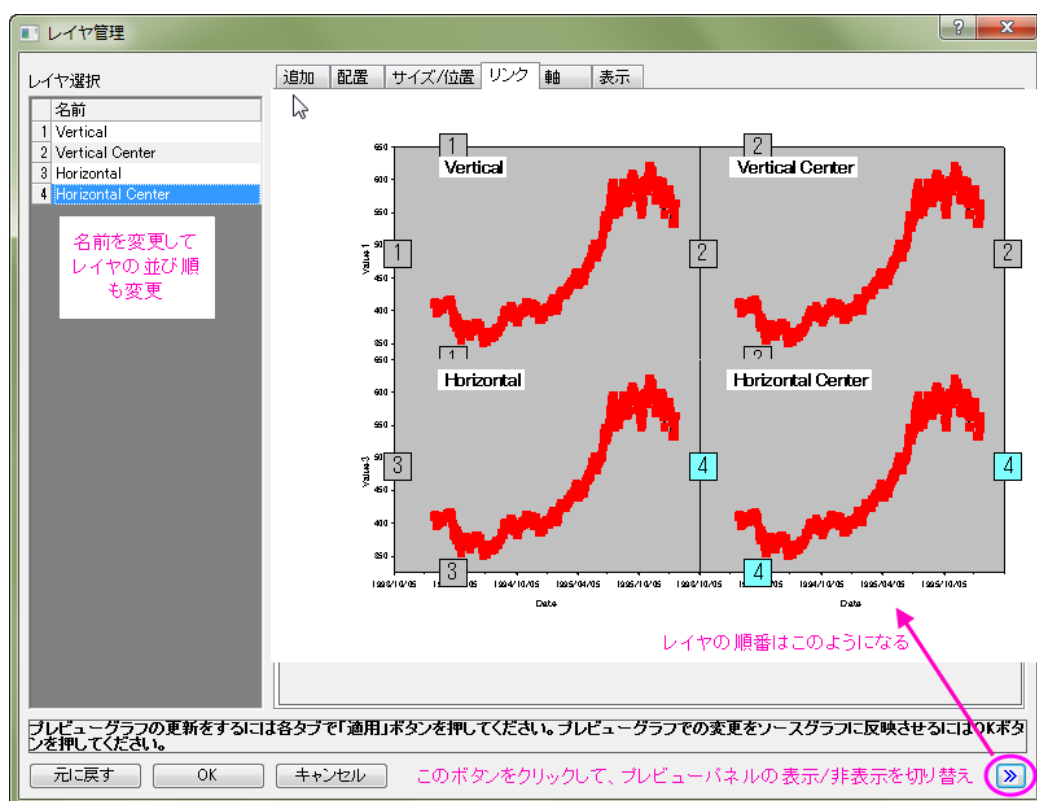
レイヤ管理

?
X

レイヤ選択

| | 名前 |
|---|---|
| 1 | Vertical |
| 2 | Vertical Center |
| 3 | Horizontal |
| 4 | Horizontal Center |

名前を変更して レイヤの 並び順 も変更

追加 配置 サイズ/位置 リンク 軸 表示

1
Vertical
2
Vertical Center
650
600
550
500
450
400
350
Value 1
1
2
2
1
2
Horizontal
Horizontal Center
650
600
550
500
450
400
350
Value 3
3
4
4
3
4
1993/10/05 1994/04/05 1994/10/05 1995/04/05 1995/10/05 1993/10/05 1994/04/05 1994/10/05 1995/04/05 1995/10/05
Date
Date

レイヤの 順番はこのようになる

プレビューグラフの更新をするには各タブで「適用」ボタンを押してください。プレビューグラフでの変更をソースグラフに反映させるにはOKボタンを押してください。

元に戻す
OK
キャンセル
このボタンをクリックして、プレビューパネルの表示/非表示を切り替え
»